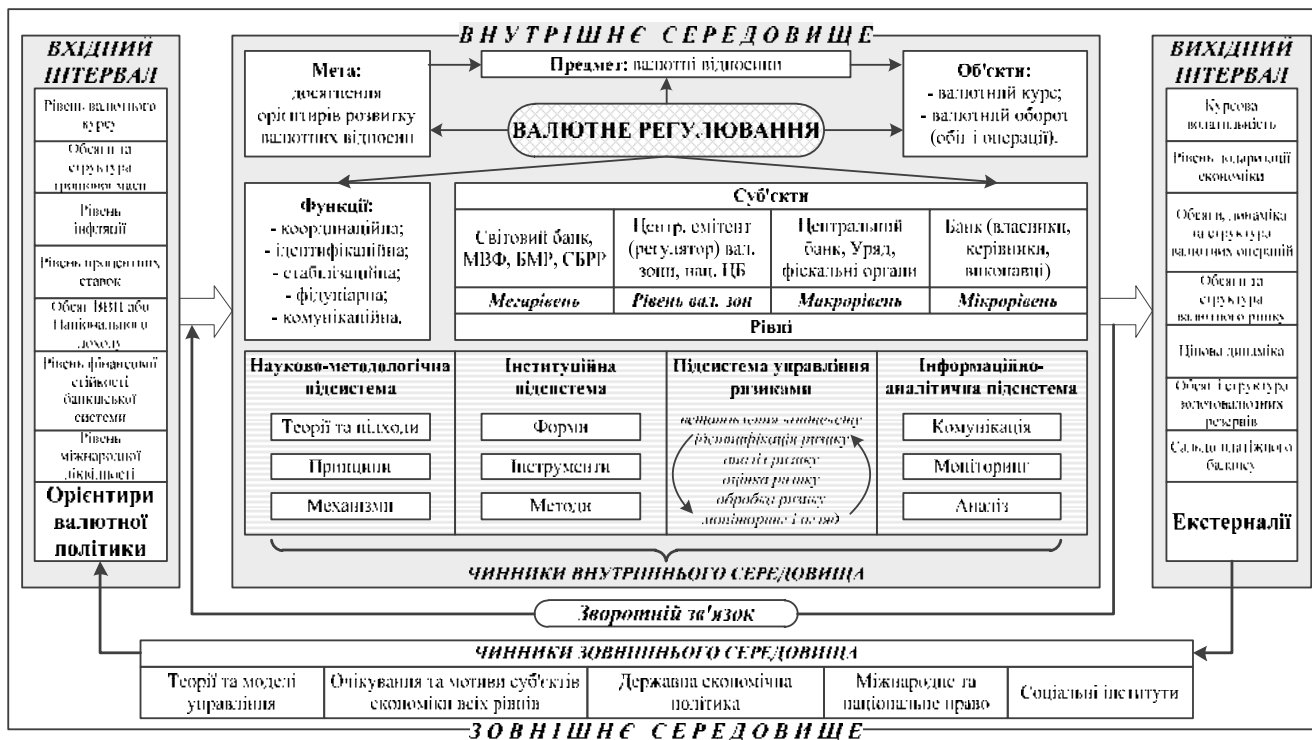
ВХІДНИЙ ІНТЕРВАЛ

Рівень валютного курсу

Обсяг та структура грошової маси

Рівень інфляції

Рівень процентних ставок

Обсяг ВВП або Національного доходу

Рівень фінансової стійкості банківської системи

Рівень міжнародної ліквідності

Орієнтири валютної політики

ВНУТРІШНЄ СЕРЕДОВИЩЕ

Мета: досягнення орієнтирів розвитку валютних відносин

Предмет: валютні відносини

Об'єкти:
- валютний курс;
- валютний оборот (обсяг операцій).

ВАЛЮТНЕ РЕГУЛЮВАННЯ

Функції:
- координаційна;
- ідентифікаційна;
- стабілізаційна;
- фідуціарна;
- комунікаційна.

Суб'єкти

| Світовий банк, МВФ, БМР, СБРР | Центр. емітент (регулятор) вал. зони, нац. ЦБ | Центральний банк, Уряд, фіскальні органи | Банк (власники, керівники, виконавці) |
|---|---|---|---|
| Мегарівень | Рівень вал. зон | Макрорівень | Мікрорівень |

Рівні

| Науково-методологічна підсистема | Інституційна підсистема | Підсистема управління ризиками | Інформаційно-аналітична підсистема |
|---|---|---|---|
| Теорії та підходи | Форми | встановлення зовнішнього; ідентифікація ризику; аналіз ризику; оцінка ризику; обробка ризику; моніторинг і огляд | Комунікація |
| Принципи | Інструменти | | Моніторинг |
| Механізми | Методи | | Аналіз |

ЧИННИКИ ВНУТРІШНЬОГО СЕРЕДОВИЩА

ВИХІДНИЙ ІНТЕРВАЛ

Курсова волатильність

Рівень доларизації економіки

Обсяги, динаміка та структура валютних операцій

Обсяги та структура валютного ринку

Цінова динаміка

Обсяг і структура золотовалютних резервів

Сальдо платіжного балансу

Екстерналії

Зворотній зв'язок

ЧИННИКИ ЗОВНІШНЬОГО СЕРЕДОВИЩА

| Теорії та моделі управління | Очікування та мотиви суб'єктів економіки всіх рівнів | Державна економічна політика | Міжнародне та національне право | Соціальні інститути |
|---|---|---|---|---|

ЗОВНІШНЄ СЕРЕДОВИЩЕ